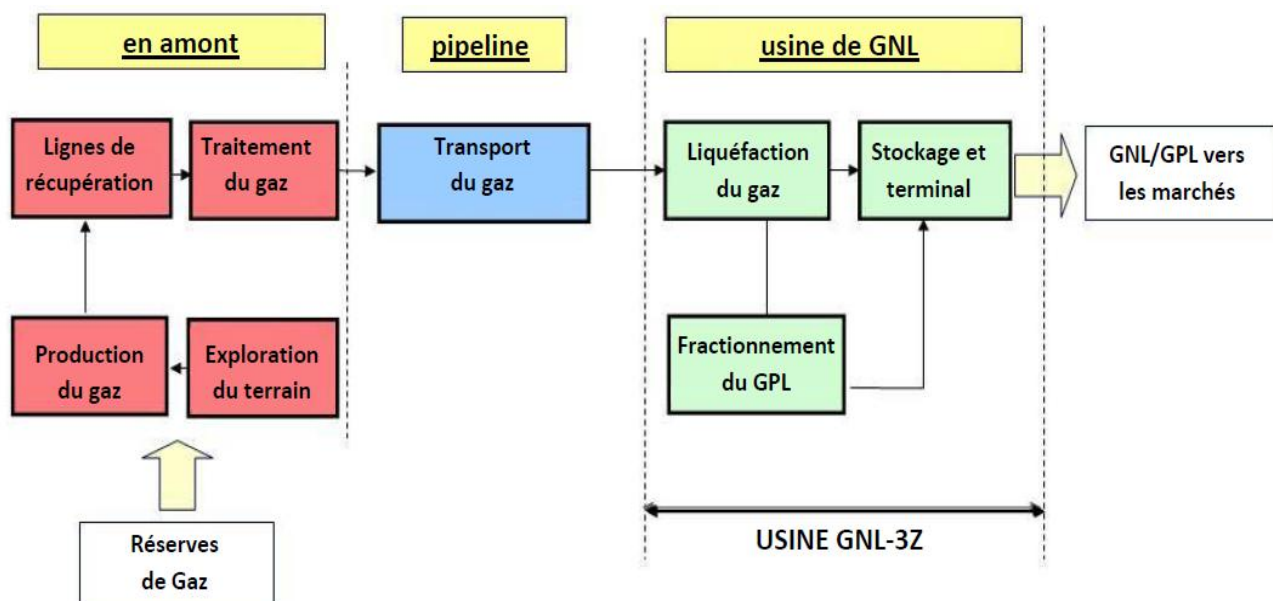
en amont

pipeline

usine de GNL

Lignes de récupération

Traitement du gaz

Transport du gaz

Liquéfaction du gaz

Stockage et terminal

GNL/GPL vers les marchés

Production du gaz

Exploration du terrain

Fractionnement du GPL

Réserves de Gaz

USINE GNL-3Z